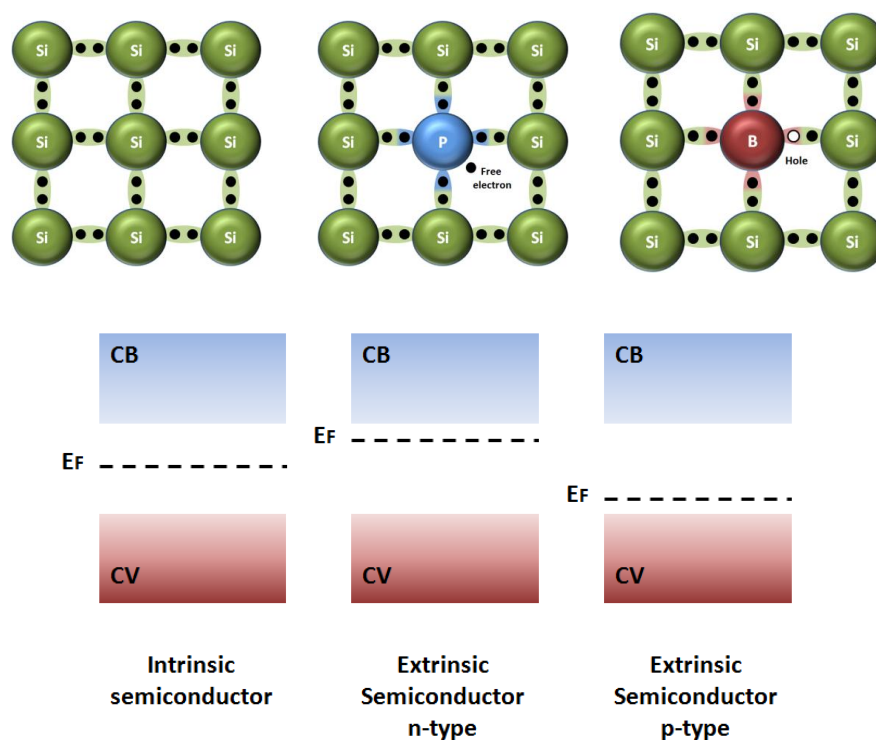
Si Si Si
Si Si Si
Si Si Si

Si Si Si
Si P Si
Free electron
Si Si Si

Si Si Si
Si B Si
Hole
Si Si Si

CB
$E_F$
CV

CB
$E_F$
CV

CB
$E_F$
CV

Intrinsic semiconductor

Extrinsic Semiconductor n-type

Extrinsic Semiconductor p-type